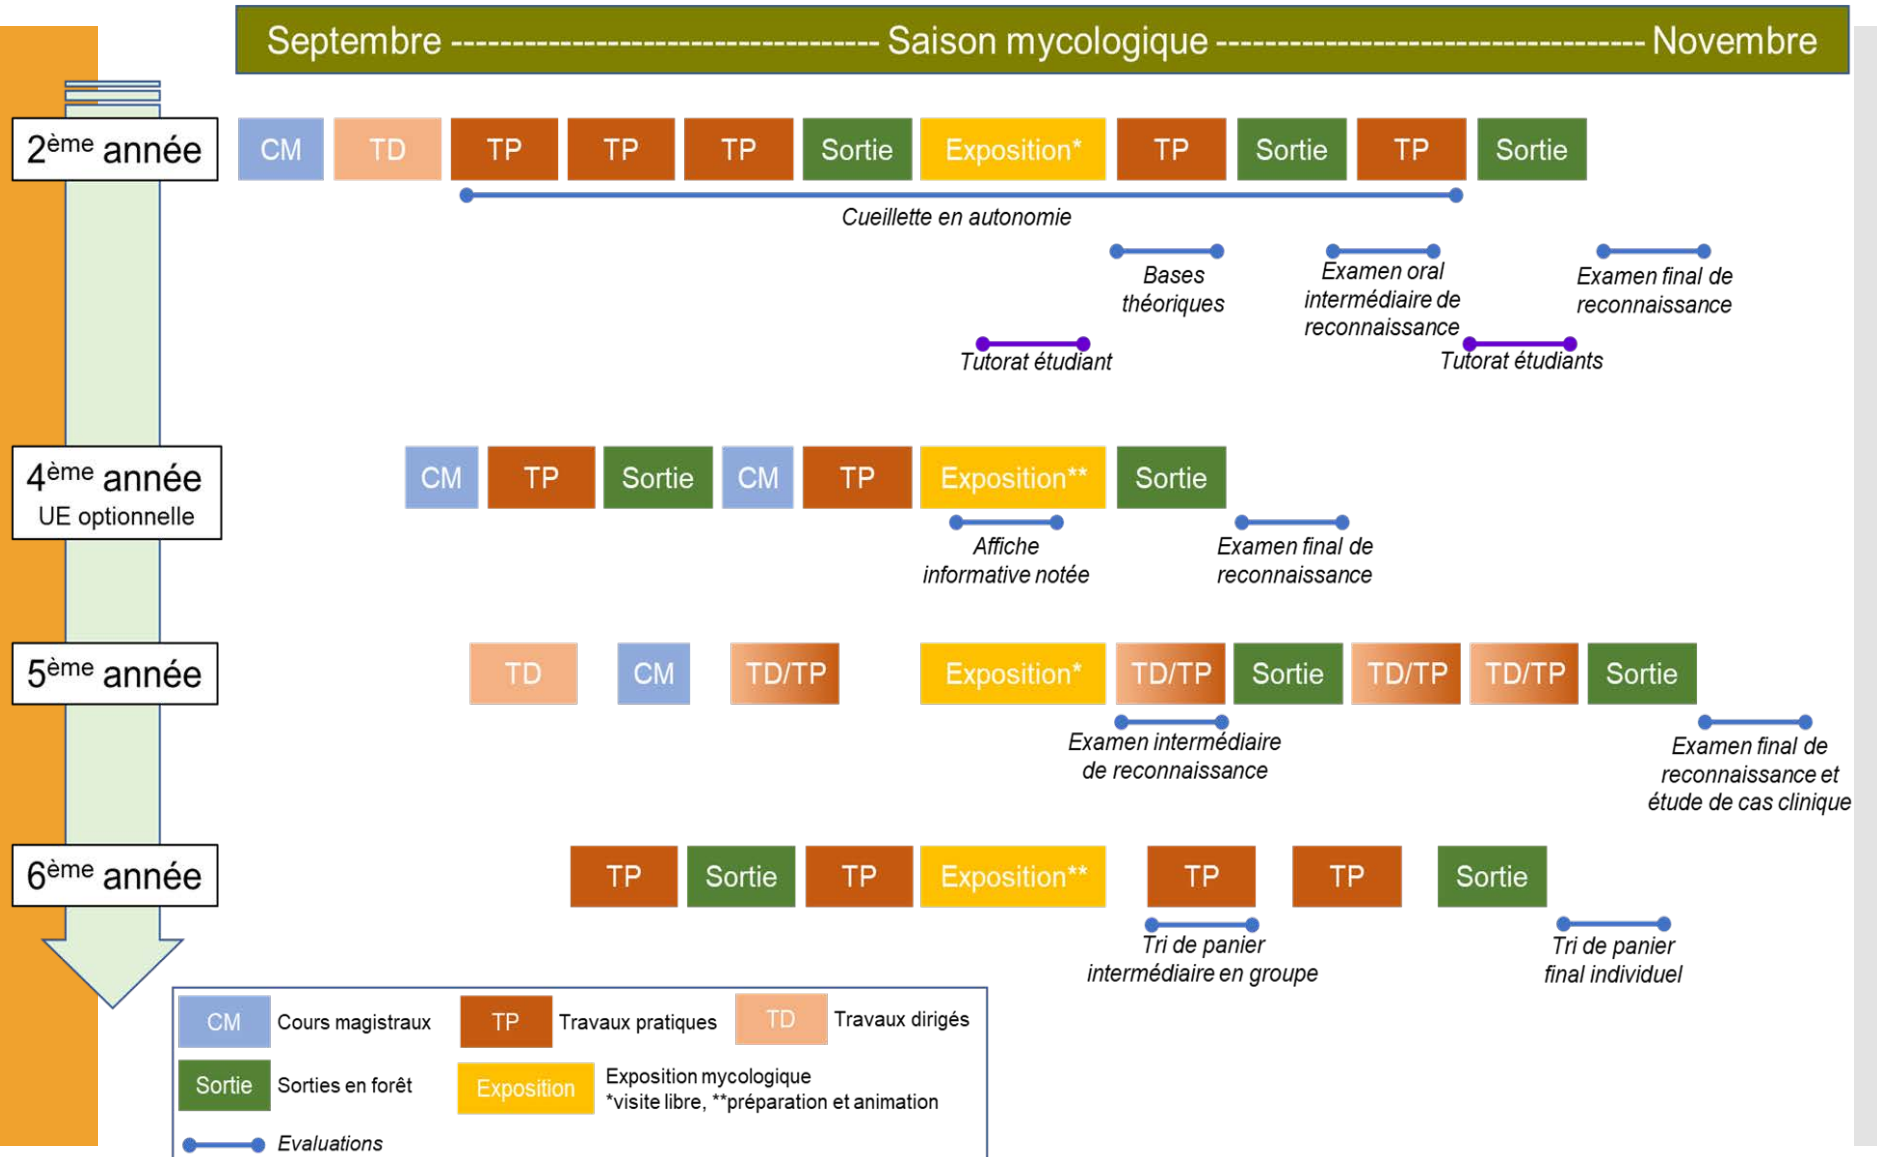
Septembre ---------------------------------- Saison mycologique ---------------------------------- Novembre

2ème année

CM TD TP TP TP Sortie Exposition* TP Sortie TP Sortie

Cueillette en autonomie

Bases théoriques

Examen oral intermédiaire de reconnaissance

Examen final de reconnaissance

Tutorat étudiant

Tutorat étudiants

4ème année
UE optionnelle

CM TP Sortie CM TP Exposition** Sortie

Affiche informative notée

Examen final de reconnaissance

5ème année

TD CM TD/TP Exposition* TD/TP Sortie TD/TP TD/TP Sortie

Examen intermédiaire de reconnaissance

Examen final de reconnaissance et étude de cas clinique

6ème année

TP Sortie TP Exposition** TP TP Sortie

Tri de panier intermédiaire en groupe

Tri de panier final individuel

CM Cours magistraux
TP Travaux pratiques
TD Travaux dirigés
Sortie Sorties en forêt
Exposition Exposition mycologique
*visite libre, **préparation et animation
Evaluations